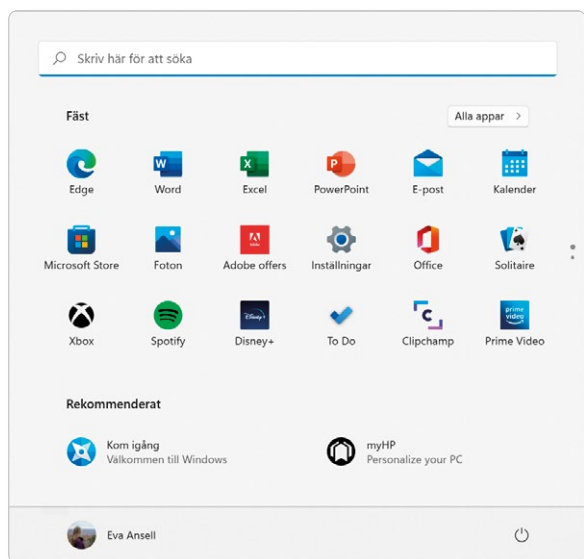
Skriv här för att söka

Fäst

Alla appar >

Edge
Word
Excel
PowerPoint
E-post
Kalender

Microsoft Store
Foton
Adobe offers
Inställningar
Office
Solitaire

Xbox
Spotify
Disney+
To Do
Clipchamp
Prime Video

Rekommenderat

Kom igång
Välkommen till Windows

myHP
Personalize your PC

Eva Ansell